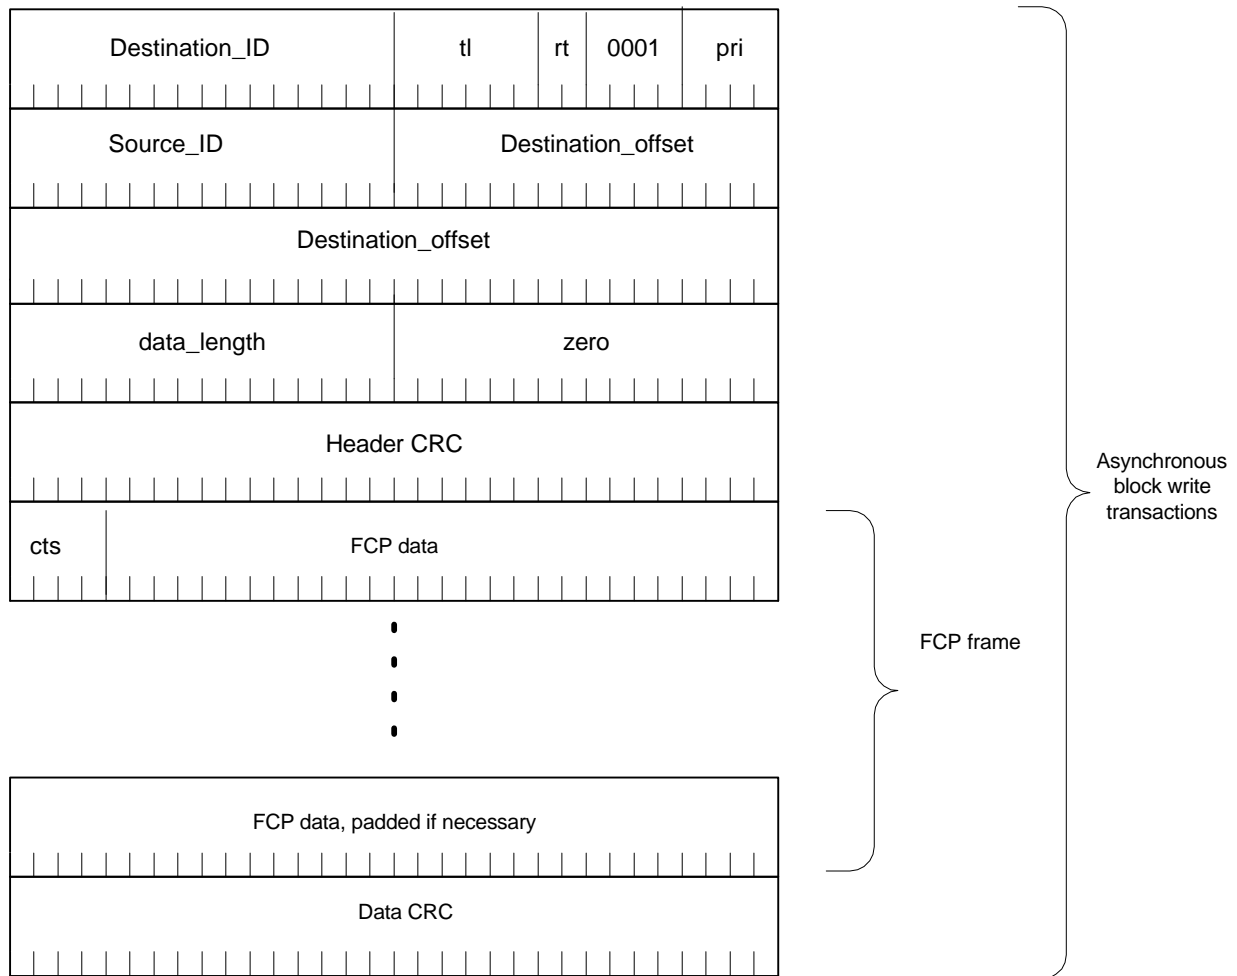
Destination_ID | tl | rt | 0001 | pri

Source_ID | Destination_offset

Destination_offset

data_length | zero

Header CRC

cts | FCP data

FCP data, padded if necessary

Data CRC

FCP frame

Asynchronous block write transactions